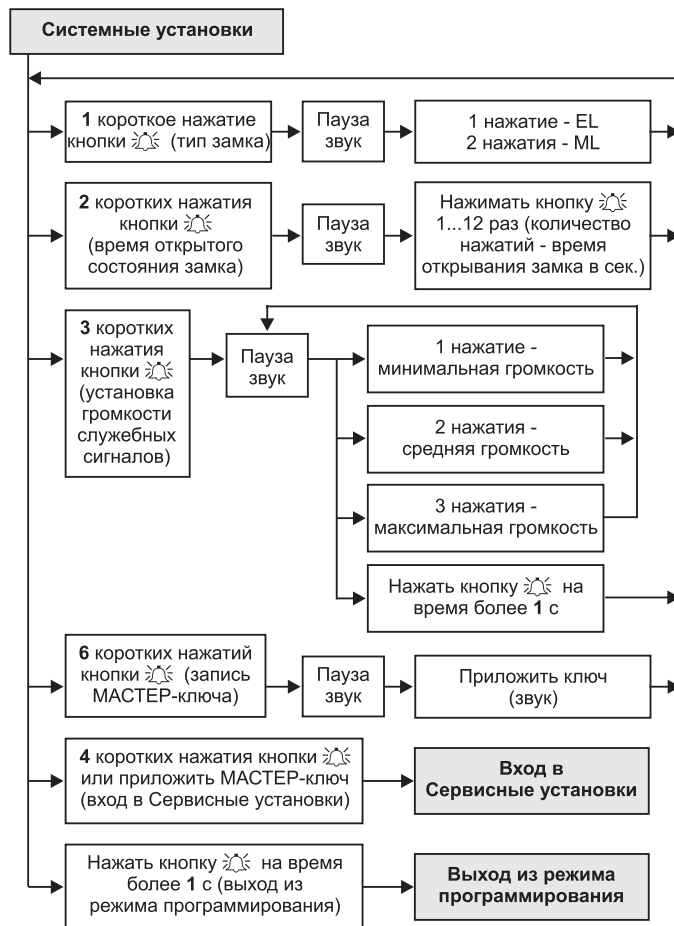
Системные установки

1 короткое нажатие кнопки (тип замка)

Пауза звук

1 нажатие - EL
2 нажатия - ML

2 коротких нажатия кнопки (время открытого состояния замка)

Пауза звук

Нажимать кнопку 1...12 раз (количество нажатий - время открывания замка в сек.)

3 коротких нажатия кнопки (установка громкости служебных сигналов)

Пауза звук

1 нажатие - минимальная громкость

2 нажатия - средняя громкость

3 нажатия - максимальная громкость

Нажать кнопку на время более 1 с

6 коротких нажатий кнопки (запись МАСТЕР-ключа)

Пауза звук

Приложить ключ (звук)

4 коротких нажатия кнопки или приложить МАСТЕР-ключ (вход в Сервисные установки)

Вход в Сервисные установки

Нажать кнопку на время более 1 с (выход из режима программирования)

Выход из режима программирования